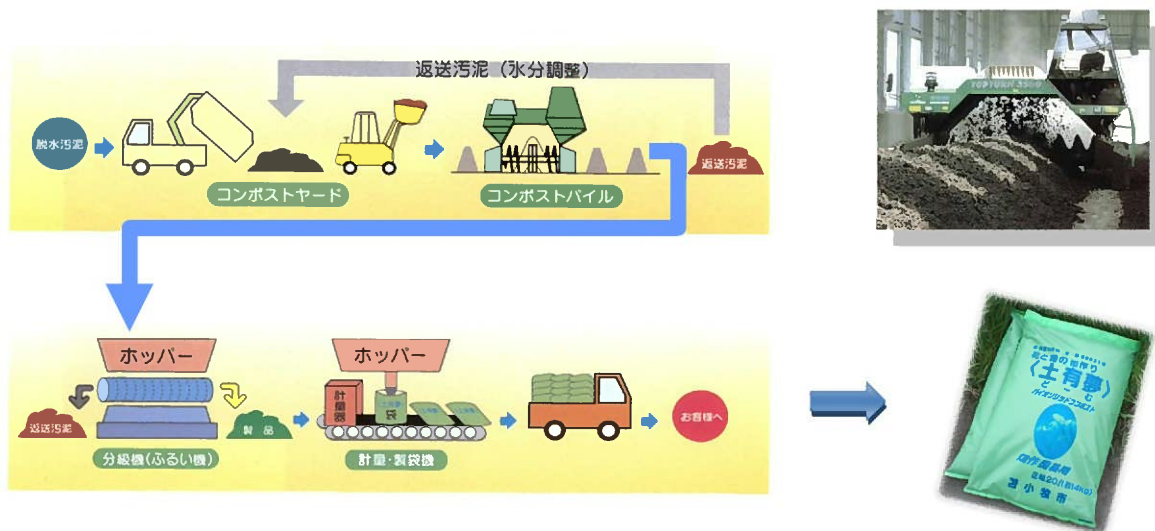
返送汚泥（水分調整）

脱水汚泥

コンポストヤード

コンポストパイル

返送汚泥

ホッパー

ホッパー

返送汚泥

製品

計量器

分級機（ふるい機）

計量・製袋機

お客様へ

花と緑の土作り
〈土育夢〉
とむ
バイオソリッドコンポスト

苫小牧市